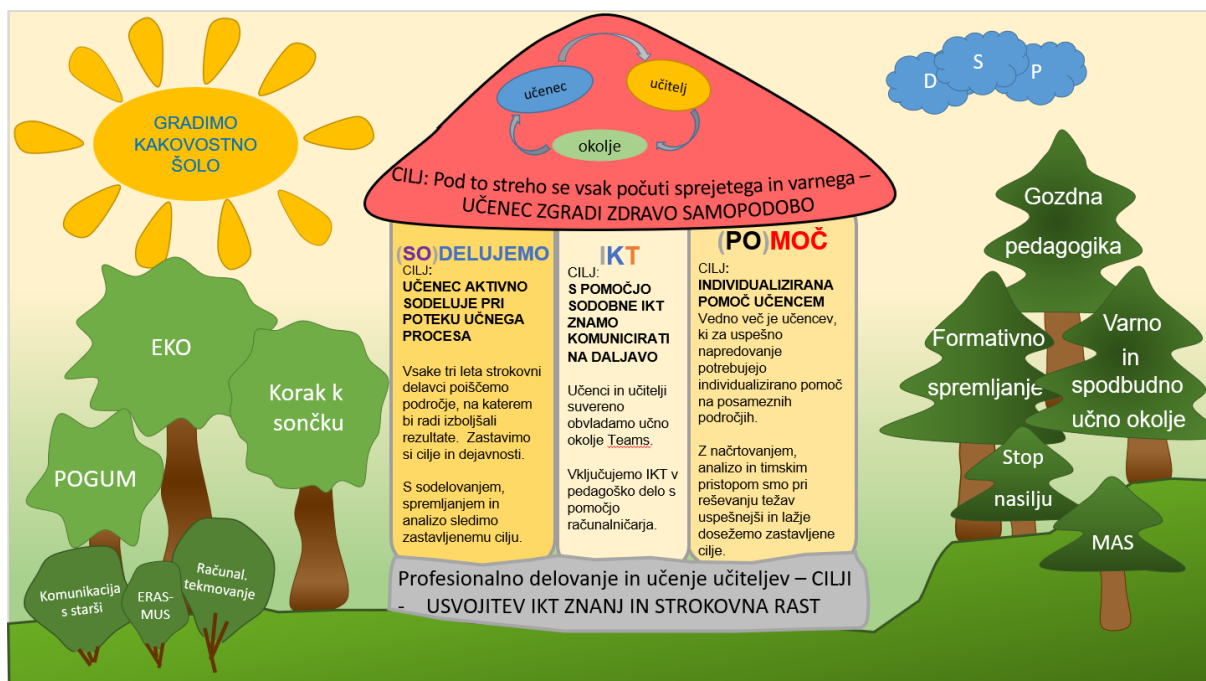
GRADIMO KAKOVOSTNO ŠOLO

učenec

učitelj

okolje

D S P

CILJ: Pod to streho se vsak počuti sprejetega in varnega – UČENEC ZGRADI ZDRAVO SAMOPODOBO

(SO)DELUJEMO
CILJ:
UČENEC AKTIVNO SODELUJE PRI POTEKU UČNEGA PROCESA

Vsake tri leta strokovni delavci poiščemo področje, na katerem bi radi izboljšali rezultate. Zastavimo si cilje in dejavnosti.

S sodelovanjem, spremljanjem in analizo sledimo zastavljenemu cilju.

IKT
CILJ:
S POMOČJO SODOBNE IKT ZNAMO KOMUNICIRATI NA DALJAVO

Učenci in učitelji suvereno obvladamo učno okolje Teams.

Vključujemo IKT v pedagoško delo s pomočjo računalničarja.

(PO)MOČ
CILJ:
INDIVIDUALIZIRANA POMOČ UČENCEM
Vedno več je učencev, ki za uspešno napredovanje potrebujejo individualizirano pomoč na posameznih področjih.

Z načrtovanjem, analizo in timskim pristopom smo pri reševanju težav uspešnejši in lažje dosežemo zastavljene cilje.

Profesionalno delovanje in učenje učiteljev – CILJI - USVOJITEV IKT ZNANJ IN STROKOVNA RAST

EKO

Korak k sončku

POGUM

Komunikacija s starši

ERAS-MUS

Računal. tekmovanje

Gozdna pedagogika

Formativno spremljanje

Varno in spodbudno učno okolje

Stop nasilju

MAS